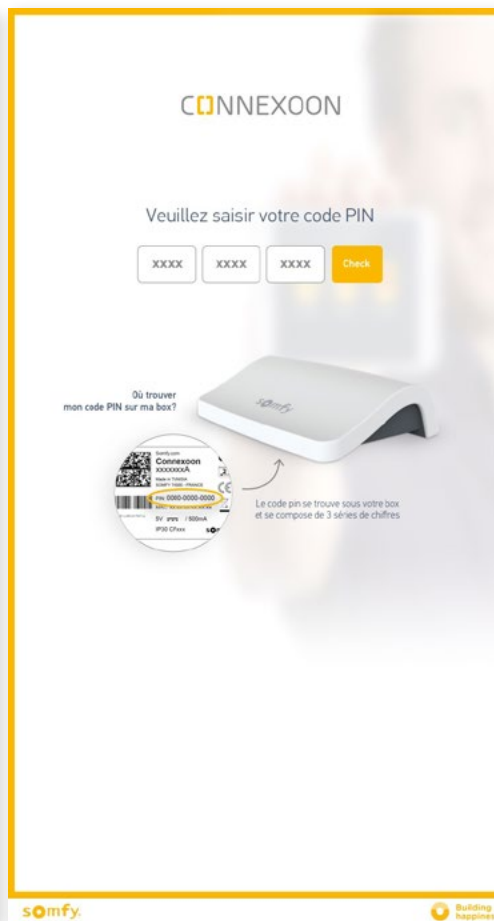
CONNEXOON

Veuillez saisir votre code PIN

XXXX XXXX XXXX Check

Où trouver mon code PIN sur ma box?

somfy

Somfy.com
Connexoon
XXXXXXXA
Made in TUNISIA
SOMFY 74300 - FRANCE
PIN: 0000-0000-0000
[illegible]
5V ⎓ / 500mA
IP30 CFxxx
somfy

Le code pin se trouve sous votre box et se compose de 3 séries de chiffres

somfy.

Building happines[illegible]